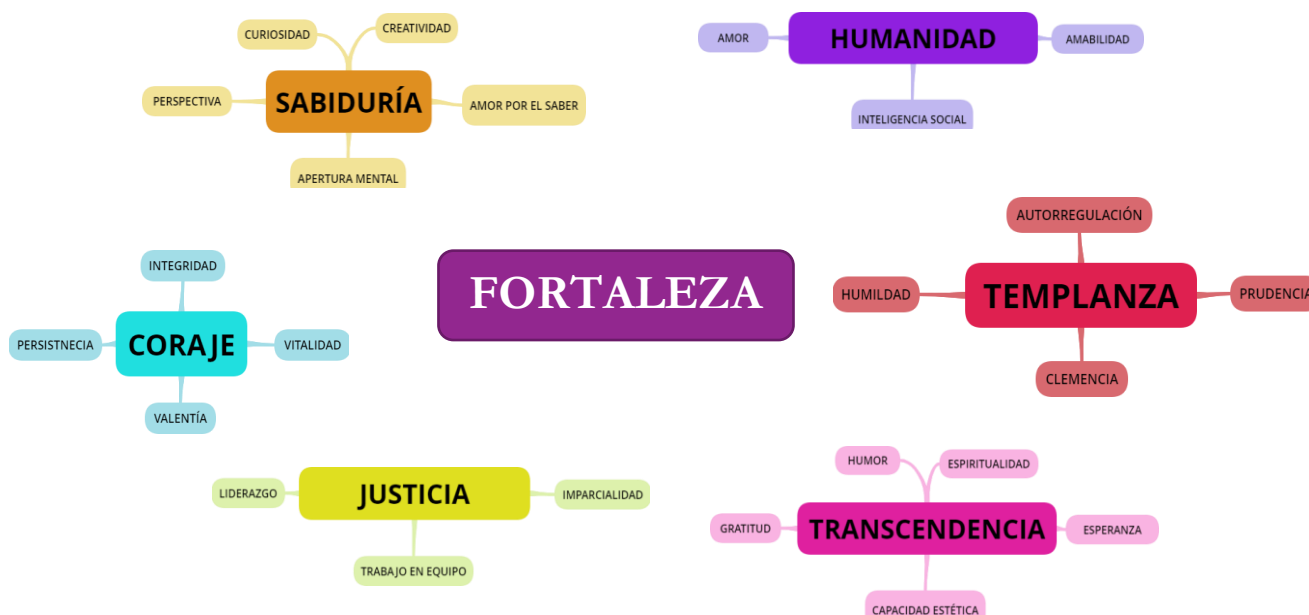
CURIOSIDAD

CREATIVIDAD

PERSPECTIVA

SABIDURÍA

AMOR POR EL SABER

APERTURA MENTAL

AMOR

HUMANIDAD

AMABILIDAD

INTELIGENCIA SOCIAL

AUTORREGULACIÓN

FORTALEZA

HUMILDAD

TEMPLANZA

PRUDENCIA

CLEMENCIA

INTEGRIDAD

PERSISTNECIA

CORAJE

VITALIDAD

VALENTÍA

LIDERAZGO

JUSTICIA

IMPARCIALIDAD

TRABAJO EN EQUIPO

HUMOR

ESPIRITUALIDAD

GRATITUD

TRANSCENDENCIA

ESPERANZA

CAPACIDAD ESTÉTICA